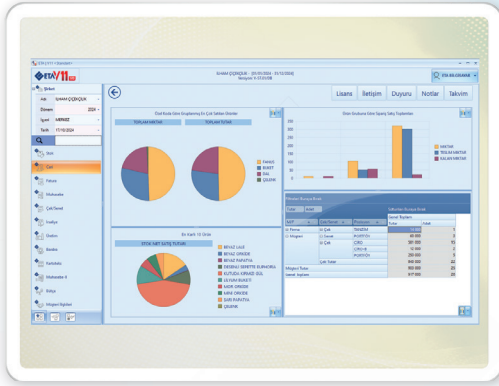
ETA:V11

Lisans
İletişim
Duyuru
Notlar
Takvim

ETA BİLGİSAYAR

Şirket
Adı İLHAM ÇİĞDEM
Dönem 2024
İşyeri MERKEZ
Tarih 17/10/2024

Stok
Cari
Fatura
Muhasebe
Çek/Senet
Kasa
Banka
Muhasebe II
Bakım

TOPLAM MİKTAR
TOPLAM TUTAR

TAHSİS
BUKET
DAL
ÇİÇEK

En Karlı 10 Ürün
ETA'K NET SATIŞ TUTARI
BEYAZ LALE
BEYAZ ORKİDE
BEYAZ PAPATYA
ORKİDE
SARI ORKİDE
SARI PAPATYA
ÇİÇEKLİ

MİKTAR
TESLİM MİKTARI
KALAN MİKTAR

350
300
250
200
150
100
50
0

Ürünler Bazında Analiz
Satış Raporu
Genel Toplam
Çek
Senet
TANDEM
MÜŞTERİ
Toplam